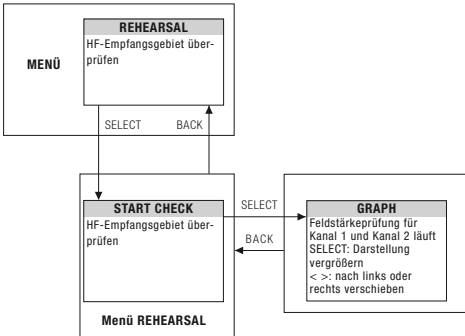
MENÜ

REHEARSAL
HF-Empfangsgebiet überprüfen

SELECT
BACK

START CHECK
HF-Empfangsgebiet überprüfen

SELECT
BACK

GRAPH
Feldstärkeprüfung für Kanal 1 und Kanal 2 läuft
SELECT: Darstellung vergrößern
< >: nach links oder rechts verschieben

Menü REHEARSAL